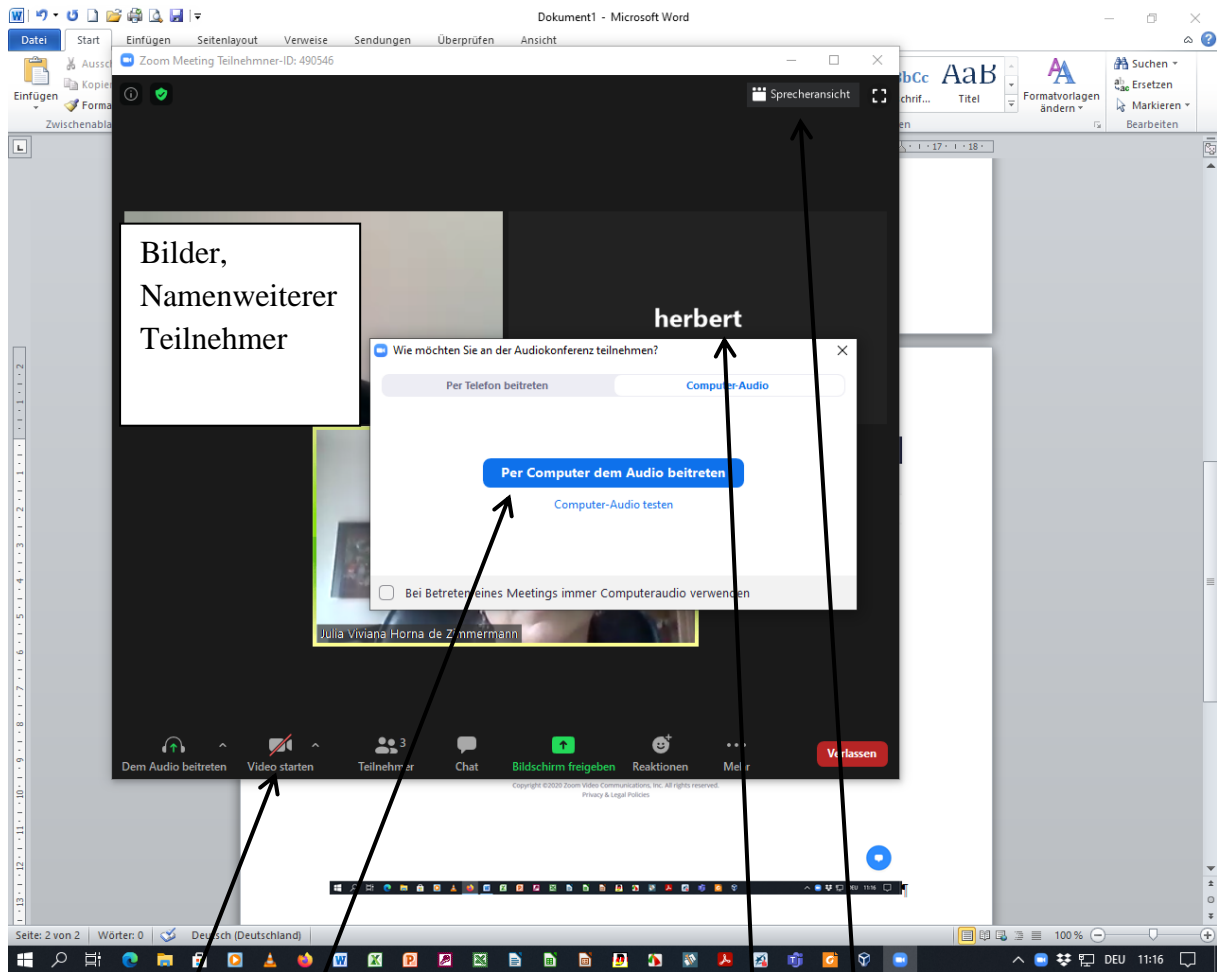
Dokument1 - Microsoft Word

Datei Start Einfügen Seitenlayout Verweise Sendungen Überprüfen Ansicht

Einfügen Aussc Kopie Forma Zwischenabla

bCc AaB chrif... Titel Formatvorlagen ändern Suchen Ersetzen Markieren Bearbeiten

Zoom Meeting Teilnehmner-ID: 490546

Sprecheransicht

Bilder, Namenweiterer Teilnehmer

herbert

Wie möchten Sie an der Audiokonferenz teilnehmen?

Per Telefon beitreten Computer-Audio

Per Computer dem Audio beitreten

Computer-Audio testen

Bei Betreten eines Meetings immer Computeraudio verwenden

Julia Viviana Horna de Zimmermann

Dem Audio beitreten Video starten Teilnehmer 3 Chat Bildschirm freigeben Reaktionen Mehr Verlassen

Copyright ©2020 Zoom Video Communications, Inc. All rights reserved.
Privacy & Legal Policies

Seite: 2 von 2 Wörter: 0 Deutsch (Deutschland) 100 %

DEU 11:16